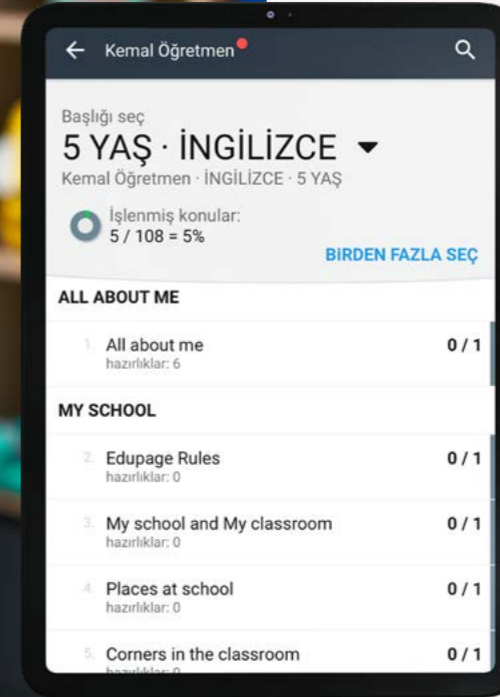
Kemal Öğretmen

Başlığı seç
5 YAŞ · İNGİLİZCE
Kemal Öğretmen · İNGİLİZCE · 5 YAŞ

İşlenmiş konular:
5 / 108 = 5%

BIRDEN FAZLA SEÇ

ALL ABOUT ME

1. All about me
hazırlıklar: 6
0 / 1

MY SCHOOL

2. Edupage Rules
hazırlıklar: 0
0 / 1

3. My school and My classroom
hazırlıklar: 0
0 / 1

4. Places at school
hazırlıklar: 0
0 / 1

5. Corners in the classroom
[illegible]
0 / 1